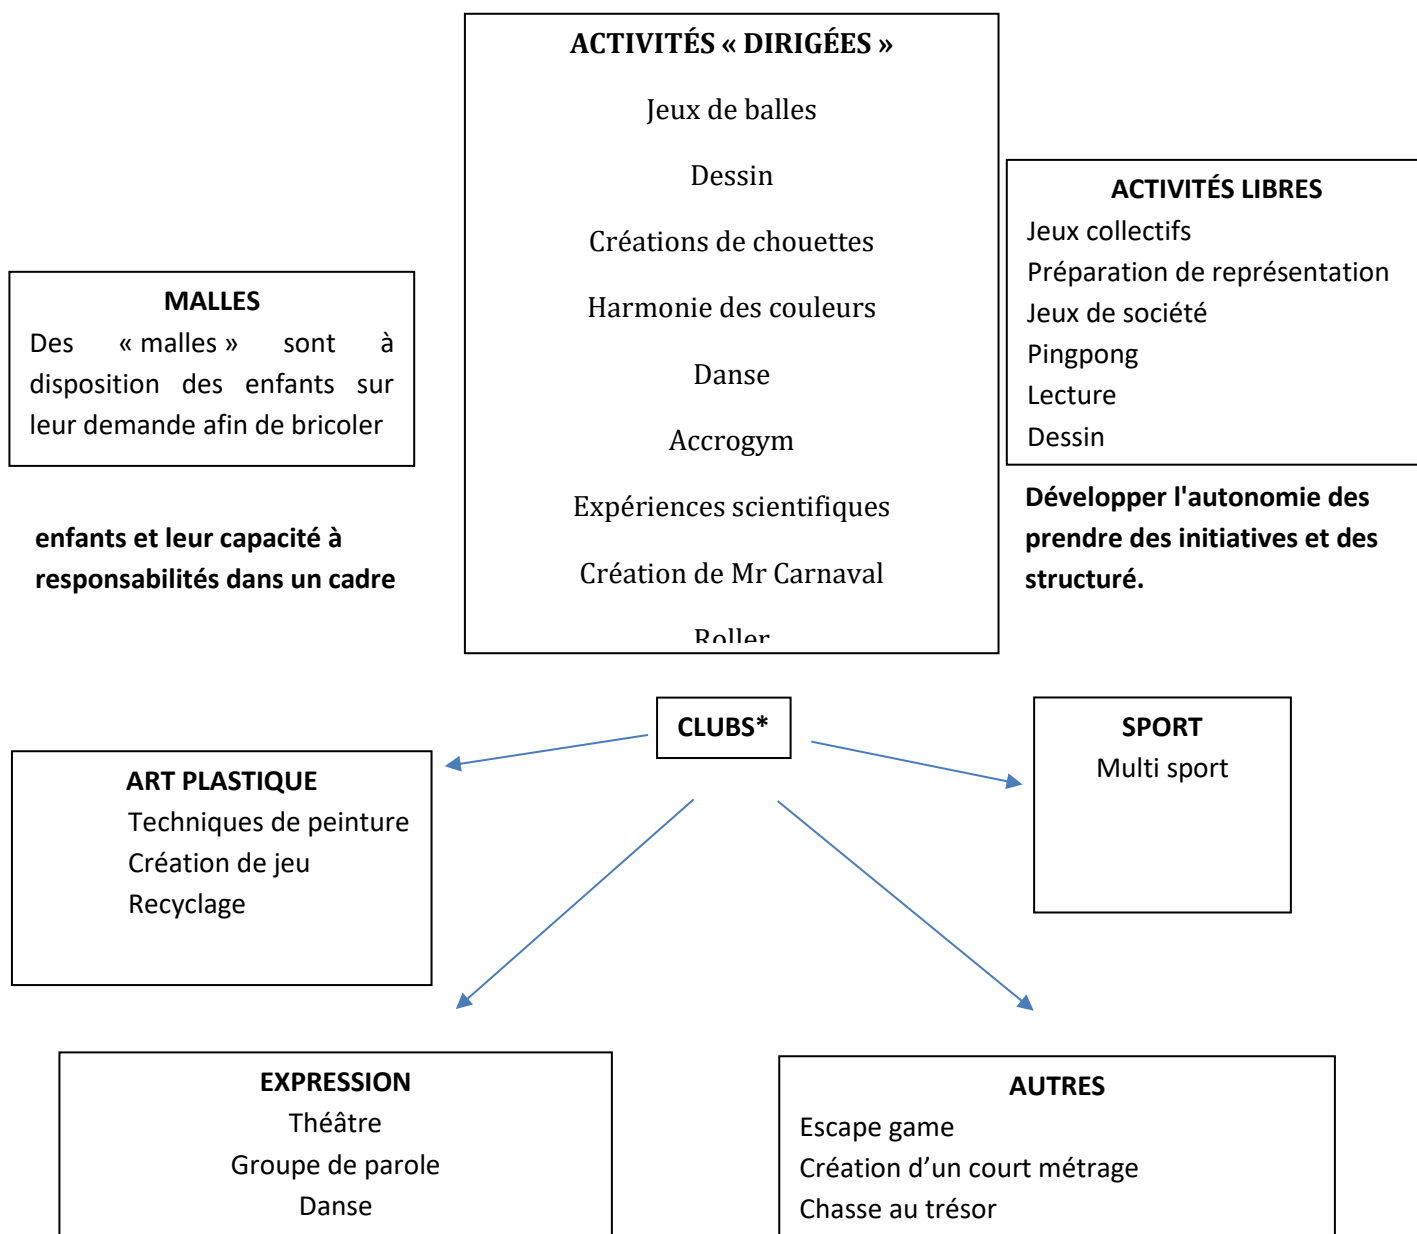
ACTIVITÉS « DIRIGÉES »

Jeux de balles

Dessin

Créations de chouettes

Harmonie des couleurs

Danse

Accrogym

Expériences scientifiques

Création de Mr Carnaval

Roller

MALLES
Des « malles » sont à disposition des enfants sur leur demande afin de bricoler

ACTIVITÉS LIBRES
Jeux collectifs
Préparation de représentation
Jeux de société
Pingpong
Lecture
Dessin

Développer l'autonomie des enfants et leur capacité à prendre des initiatives et des responsabilités dans un cadre structuré.

CLUBS*

ART PLASTIQUE
Techniques de peinture
Création de jeu
Recyclage

SPORT
Multi sport

EXPRESSION
Théâtre
Groupe de parole
Danse

AUTRES
Escape game
Création d'un court métrage
Chasse au trésor